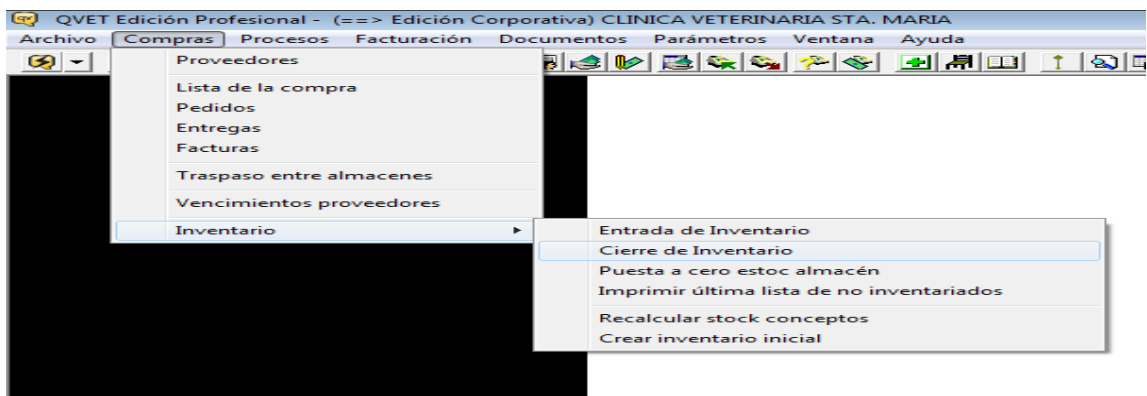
QVET Edición Profesional - (==> Edición Corporativa) CLINICA VETERINARIA STA. MARIA

Archivo Compras Procesos Facturación Documentos Parámetros Ventana Ayuda

Proveedores

Lista de la compra
Pedidos
Entregas
Facturas

Traspaso entre almacenes

Vencimientos proveedores

Inventario

Entrada de Inventario
Cierre de Inventario
Puesta a cero estoc almacén
Imprimir última lista de no inventariados

Recalcular stock conceptos
Crear inventario inicial